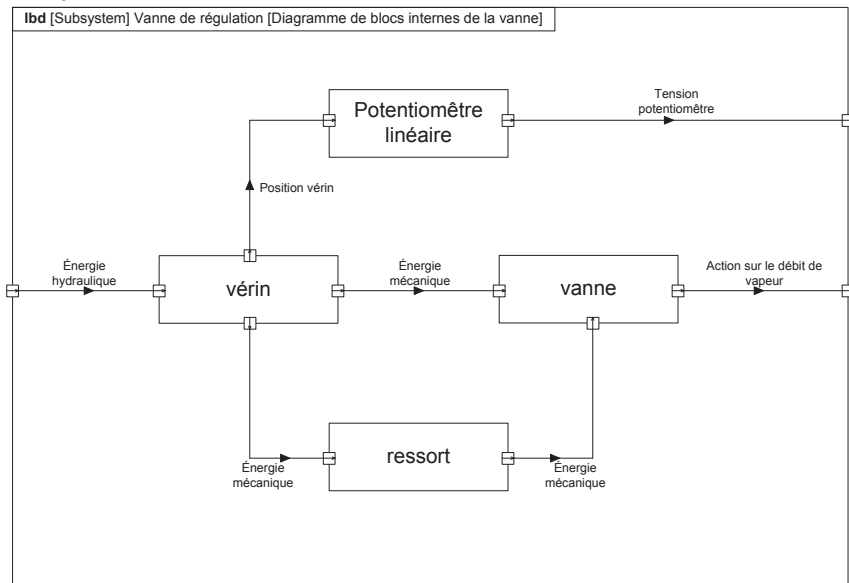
**Ibd** [Subsystem] Vanne de régulation [Diagramme de blocs internes de la vanne]

Potentiomêtre linéaire

Tension potentiomêtre

Position vérin

Énergie hydraulique

vérin

Énergie mécanique

vanne

Action sur le débit de vapeur

ressort

Énergie mécanique

Énergie mécanique